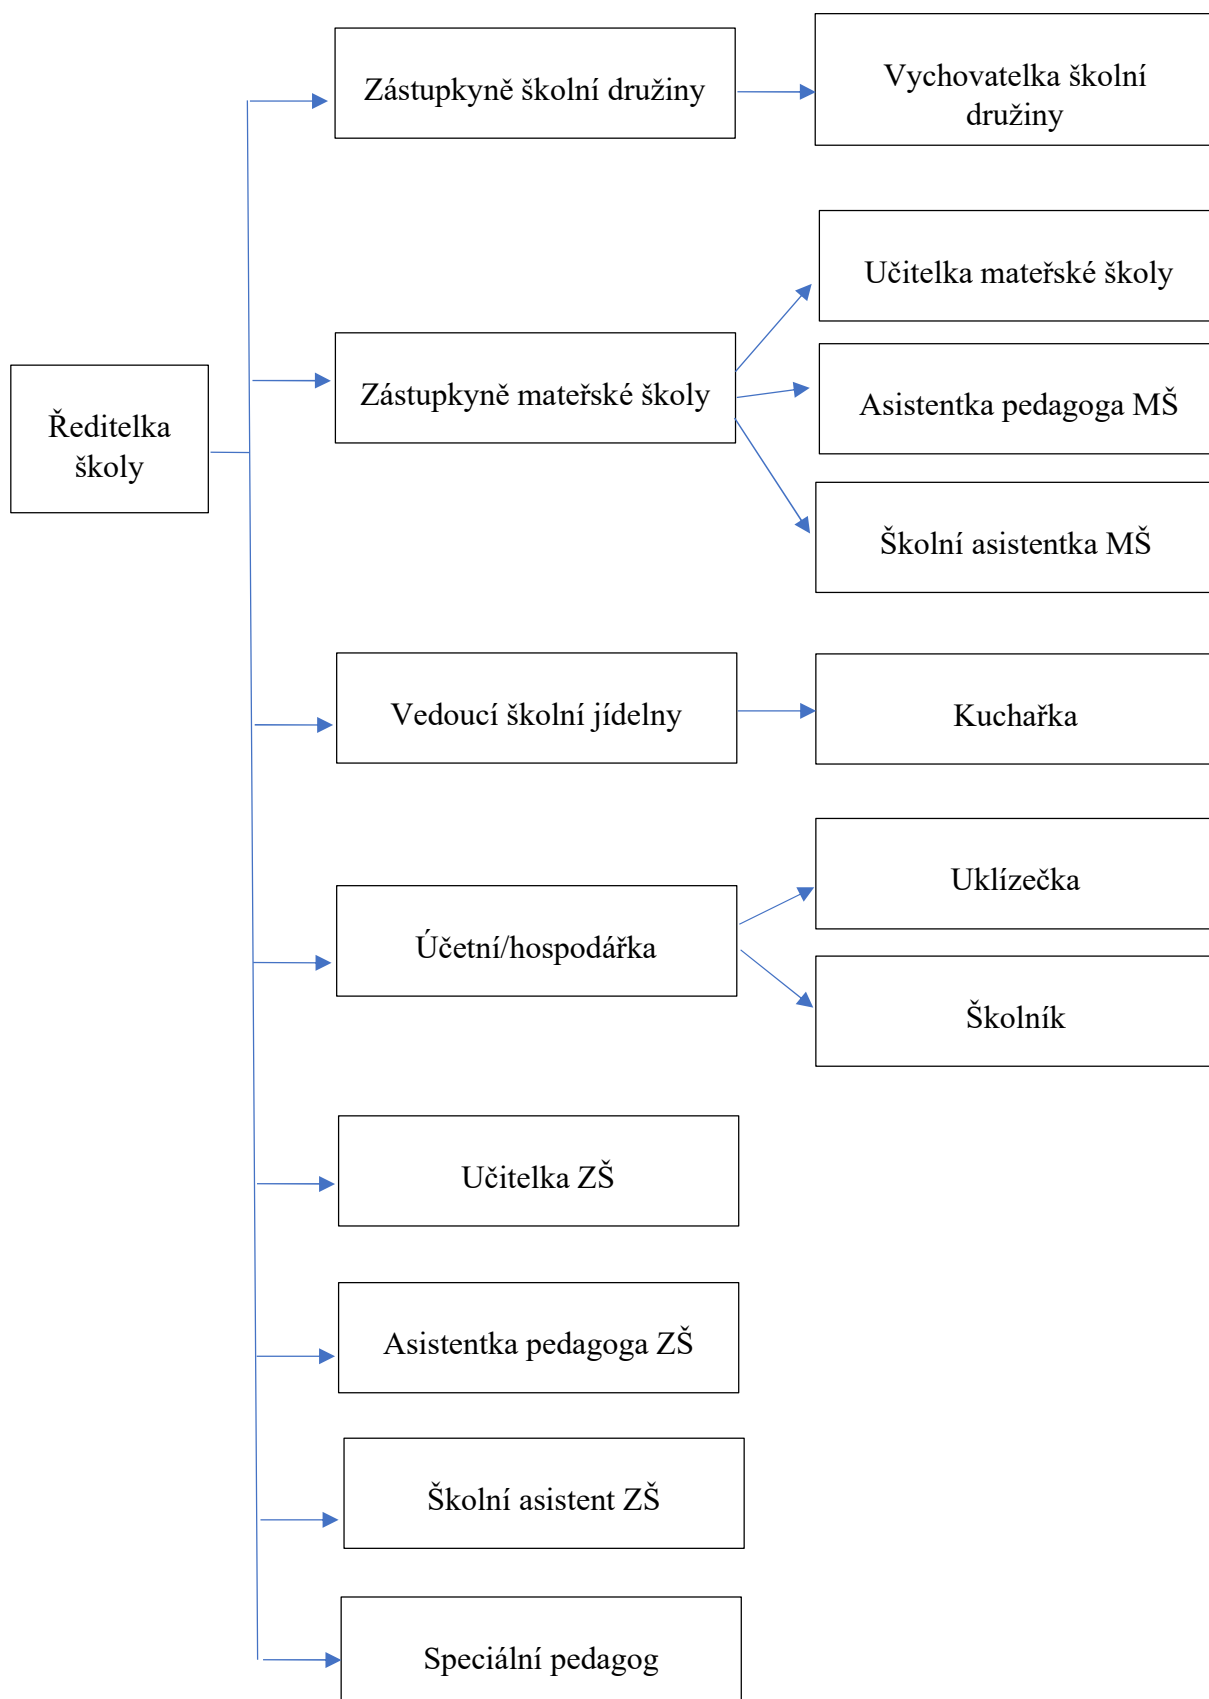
Ředitelka školy

Zástupkyně školní družiny

Vychovatelka školní družiny

Zástupkyně mateřské školy

Učitelka mateřské školy

Asistentka pedagoga MŠ

Školní asistentka MŠ

Vedoucí školní jídelny

Kuchařka

Účetní/hospodářka

Uklízečka

Školník

Učitelka ZŠ

Asistentka pedagoga ZŠ

Školní asistent ZŠ

Speciální pedagog